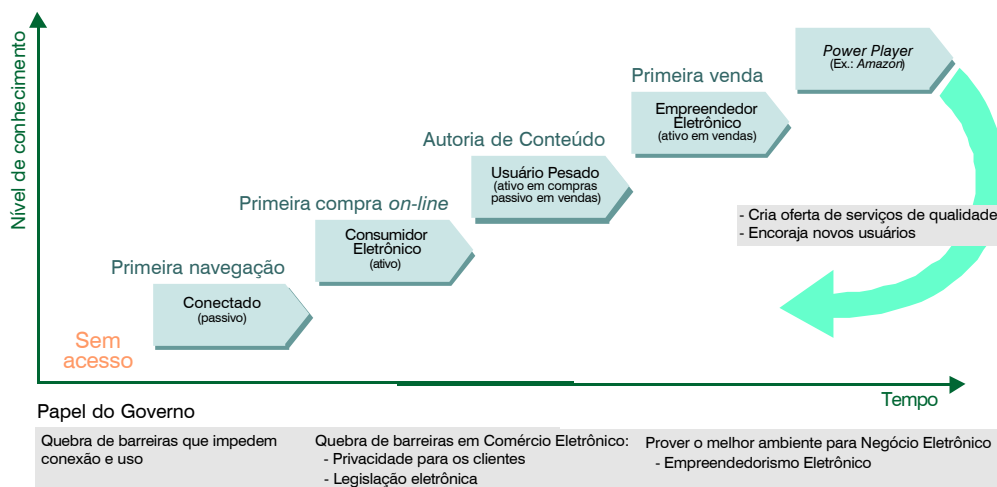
Nível de conhecimento

Power Player
(Ex.: Amazon)

Primeira venda

Empreendedor Eletrônico
(ativo em vendas)

Autoria de Conteúdo

Usuário Pesado
(ativo em compras passivo em vendas)

- Cria oferta de serviços de qualidade
- Encoraja novos usuários

Primeira compra on-line

Consumidor Eletrônico
(ativo)

Primeira navegação

Conectado
(passivo)

Sem acesso

Tempo

Papel do Governo

Quebra de barreiras que impedem conexão e uso

Quebra de barreiras em Comércio Eletrônico:
- Privacidade para os clientes
- Legislação eletrônica

Prover o melhor ambiente para Negócio Eletrônico
- Empreendedorismo Eletrônico